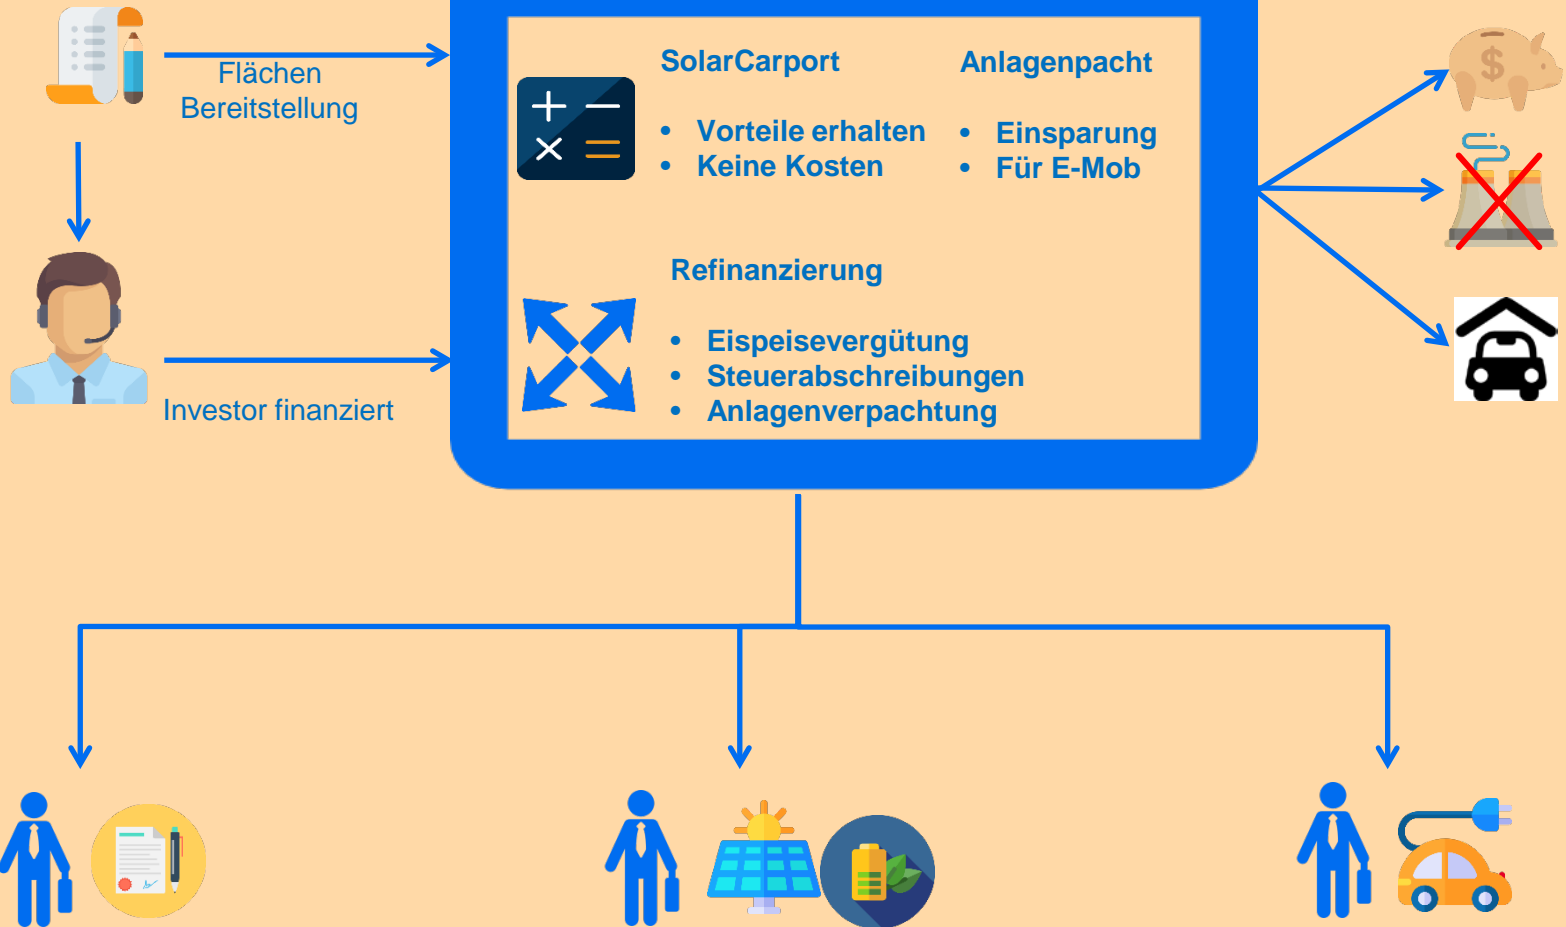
Flächen Bereitstellung

Investor finanziert

SolarCarport

- Vorteile erhalten
- Keine Kosten

Anlagenpacht

- Einsparung
- Für E-Mob

Refinanzierung

- Eispeisevergütung
- Steuerabschreibungen
- Anlagenverpachtung

$